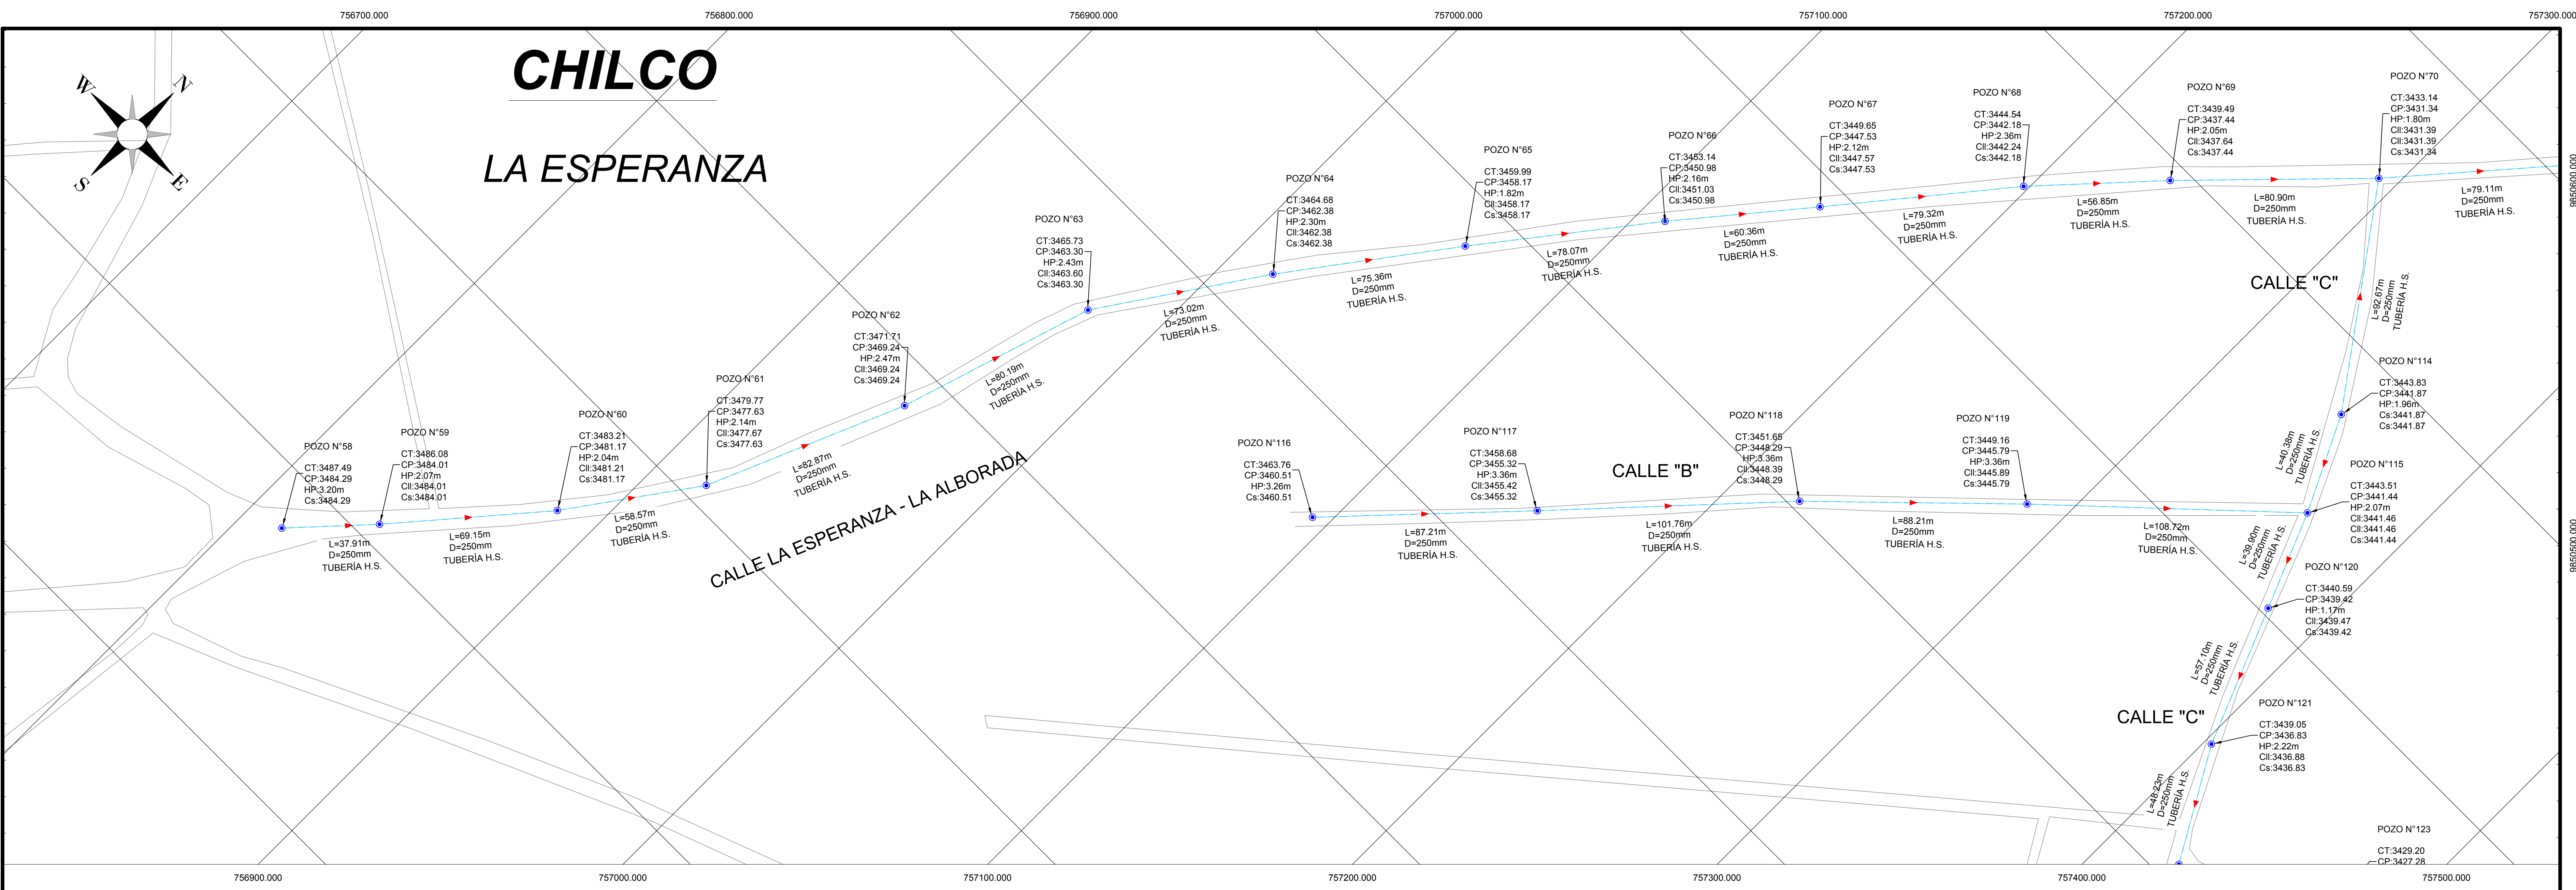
756700.000
756800.000
756900.000
757000.000
757100.000
757200.000
757300.000

CHILCO

LA ESPERANZA

W N S E

POZO N°58
CT:3487.49
CP:3484.29
HP:3.20m
Cs:3484.29

POZO N°59
CT:3486.08
CP:3484.01
HP:2.07m
Cll:3484.01
Cs:3484.01

POZO N°60
CT:3483.21
CP:3481.17
HP:2.04m
Cll:3481.21
Cs:3481.17

POZO N°61
CT:3479.77
CP:3477.63
HP:2.14m
Cll:3477.67
Cs:3477.63

POZO N°62
CT:3471.71
CP:3469.24
HP:2.47m
Cll:3469.24
Cs:3469.24

POZO N°63
CT:3465.73
CP:3463.30
HP:2.43m
Cll:3463.60
Cs:3463.30

POZO N°64
CT:3464.68
CP:3462.38
HP:2.30m
Cll:3462.38
Cs:3462.38

POZO N°65
CT:3459.99
CP:3458.17
HP:1.82m
Cll:3458.17
Cs:3458.17

POZO N°66
CT:3453.14
CP:3450.98
HP:2.16m
Cll:3451.03
Cs:3450.98

POZO N°67
CT:3449.65
CP:3447.53
HP:2.12m
Cll:3447.57
Cs:3447.53

POZO N°68
CT:3444.54
CP:3442.18
HP:2.36m
Cll:3442.24
Cs:3442.18

POZO N°69
CT:3439.49
CP:3437.44
HP:2.05m
Cll:3437.64
Cs:3437.44

POZO N°70
CT:3433.14
CP:3431.34
HP:1.80m
Cll:3431.39
Cll:3431.39
Cs:3431.34

L=37.91m
D=250mm
TUBERÍA H.S.

L=69.15m
D=250mm
TUBERÍA H.S.

L=58.57m
D=250mm
TUBERÍA H.S.

L=82.87m
D=250mm
TUBERÍA H.S.

L=80.19m
D=250mm
TUBERÍA H.S.

L=73.02m
D=250mm
TUBERÍA H.S.

L=75.36m
D=250mm
TUBERÍA H.S.

L=78.07m
D=250mm
TUBERÍA H.S.

L=60.36m
D=250mm
TUBERÍA H.S.

L=79.32m
D=250mm
TUBERÍA H.S.

L=56.85m
D=250mm
TUBERÍA H.S.

L=80.90m
D=250mm
TUBERÍA H.S.

L=79.11m
D=250mm
TUBERÍA H.S.

CALLE LA ESPERANZA - LA ALBORADA

CALLE "C"

L=92.67m
D=250mm
TUBERÍA H.S.

POZO N°114
CT:3443.83
CP:3441.87
HP:1.96m
Cs:3441.87
Cs:3441.87

POZO N°115
CT:3443.51
CP:3441.44
HP:2.07m
Cll:3441.46
Cll:3441.46
Cs:3441.44

L=40.38m
D=250mm
TUBERÍA H.S.

POZO N°116
CT:3463.76
CP:3460.51
HP:3.26m
Cs:3460.51

POZO N°117
CT:3458.68
CP:3455.32
HP:3.36m
Cll:3455.42
Cs:3455.32

POZO N°118
CT:3451.65
CP:3448.29
HP:3.36m
Cll:3448.39
Cs:3448.29

POZO N°119
CT:3449.16
CP:3445.79
HP:3.36m
Cll:3445.89
Cs:3445.79

CALLE "B"

L=87.21m
D=250mm
TUBERÍA H.S.

L=101.76m
D=250mm
TUBERÍA H.S.

L=88.21m
D=250mm
TUBERÍA H.S.

L=108.72m
D=250mm
TUBERÍA H.S.

L=39.90m
D=250mm
TUBERÍA H.S.

POZO N°120
CT:3440.59
CP:3439.42
HP:1.17m
Cll:3439.47
Cs:3439.42

L=57.10m
D=250mm
TUBERÍA H.S.

CALLE "C"

POZO N°121
CT:3439.05
CP:3436.83
HP:2.22m
Cll:3436.88
Cs:3436.83

L=48.22m
D=250mm
TUBERÍA H.S.

POZO N°123
CT:3429.20
CP:3427.28

9850600.000
9850500.000

756900.000
757000.000
757100.000
757200.000
757300.000
757400.000
757500.000